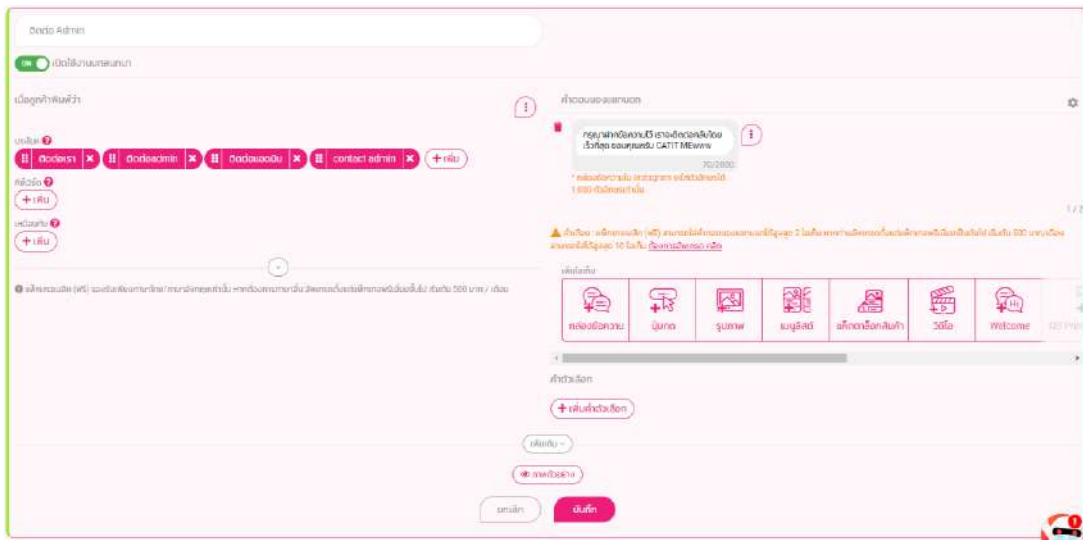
ติดต่อ Admin

ON เปิดใช้งานบทสนทนา

เมื่อลูกค้าพิมพ์ว่า

ประโยค

ติดต่อเรา ติดต่อadmin ติดต่อแอดมิน contact admin +เพิ่ม

คีย์เวิร์ด

+เพิ่ม

เหมือนกับ

+เพิ่ม

แพ็คเกจฟรี (ฟรี) รองรับเพียงภาษาไทย/ภาษาอังกฤษเท่านั้น หากต้องการภาษาอื่น อัพเกรดเป็นแพ็กเกจพรีเมียมขึ้นไป เริ่มต้น 500 บาท / เดือน

คำตอบของแชทบอท

กรุณาฝากข้อความไว้ เราจะติดต่อกลับโดยเร็วที่สุด ขอบคุณครับ CATIT MEwww

70/2000

* กล่องข้อความนี้ จำกัดจำนวน ตัวอักษรได้ 1,000 ตัวอักษรเท่านั้น

1/2

คำเตือน : แพ็กเกจเริ่มต้น (ฟรี) สามารถใส่คำตอบของแชทบอทได้สูงสุด 2 ในต่อบทสนทนา อัพเกรดเป็นแพ็กเกจพรีเมียมขึ้นไปได้ เริ่มต้น 500 บาท/เดือน สามารถใส่ได้สูงสุด 10 ใบ ดูแพ็กเกจ คลิก

เพิ่มคำตอบ

กล่องข้อความ ปุ่มกด รูปภาพ เมนูลิสต์ แค็ตตาล็อกสินค้า วิดีโอ Welcome QR Pro

คำตัวเลือก

+เพิ่มคำตัวเลือก

เพิ่มเติม

ดูตัวอย่าง

ยกเลิก บันทึก